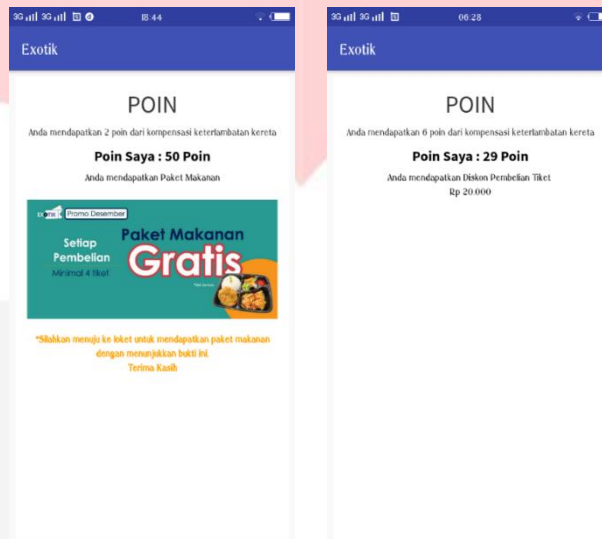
3G 3G 18:44

Exotik

POIN

Anda mendapatkan 2 poin dari kompensasi keterlambatan kereta

Poin Saya : 50 Poin

Anda mendapatkan Paket Makanan

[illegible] Promo Desember

Setiap Pembelian Minimal 4 tiket

Paket Makanan Gratis

*Silahkan menuju ke loket untuk mendapatkan paket makanan dengan menunjukkan bukti ini
Terima Kasih

3G 3G 06:28

Exotik

POIN

Anda mendapatkan 6 poin dari kompensasi keterlambatan kereta

Poin Saya : 29 Poin

Anda mendapatkan Diskon Pembelian Tiket
Rp 20.000